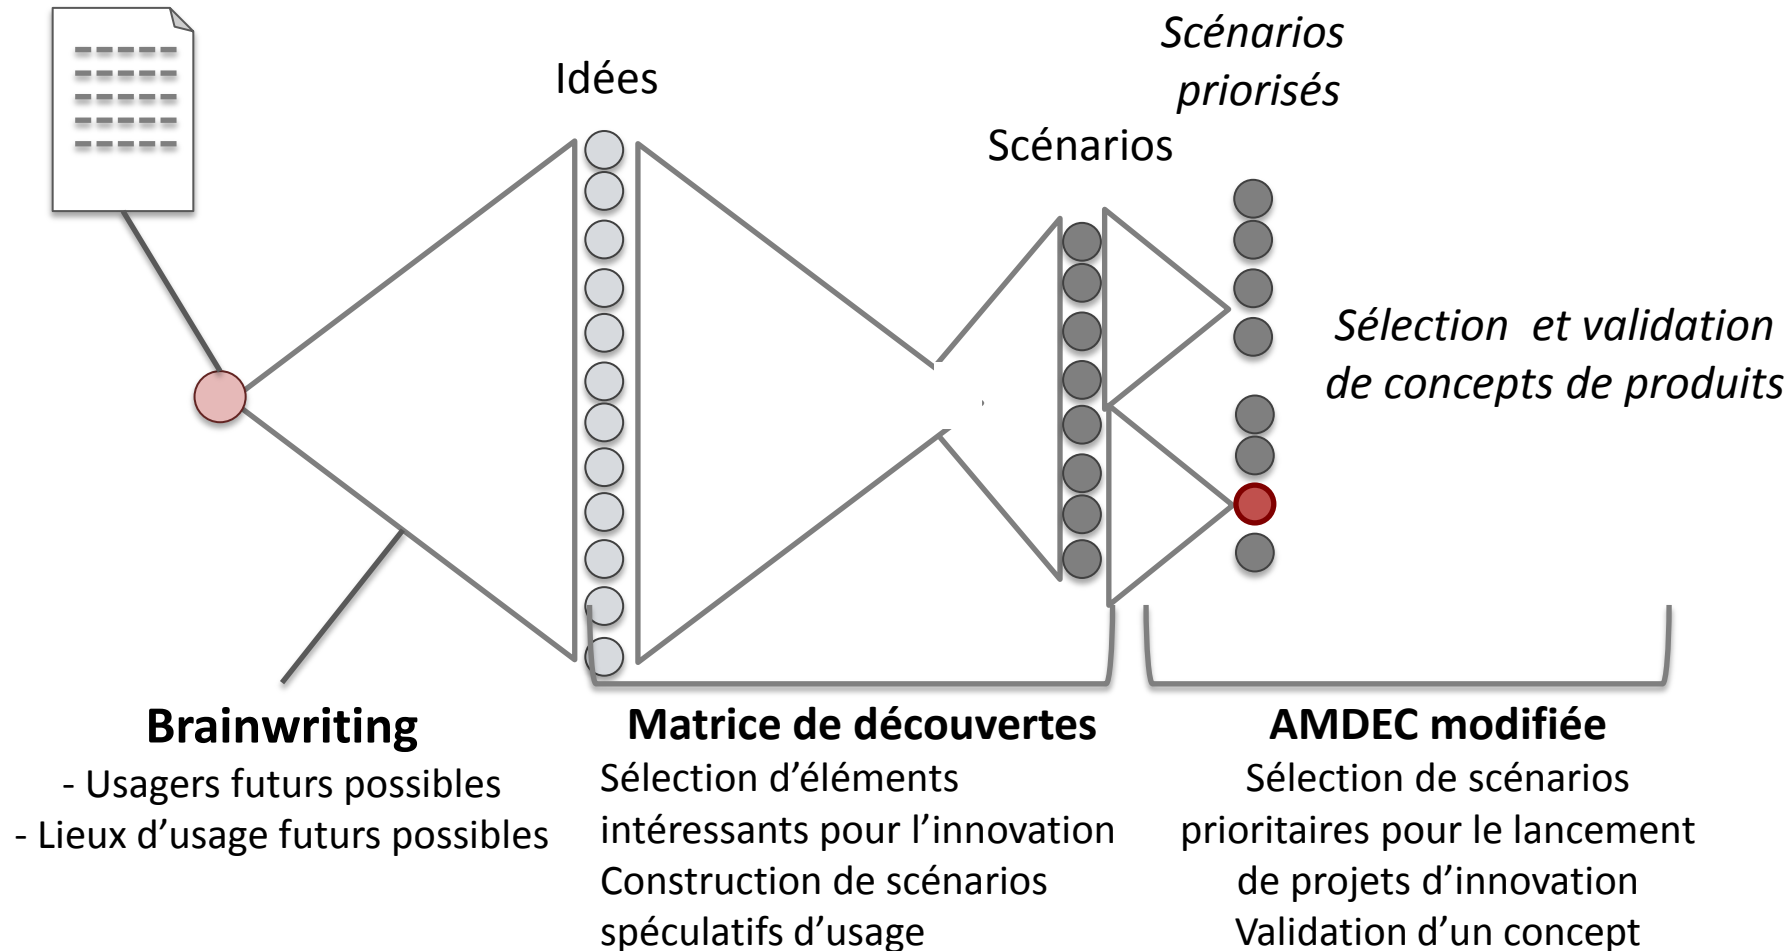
Idées

Scénarios priorisés

Scénarios

Sélection et validation de concepts de produits

Brainwriting
- Usagers futurs possibles
- Lieux d'usage futurs possibles

Matrice de découvertes
Sélection d'éléments intéressants pour l'innovation
Construction de scénarios spéculatifs d'usage

AMDEC modifiée
Sélection de scénarios prioritaires pour le lancement de projets d'innovation
Validation d'un concept